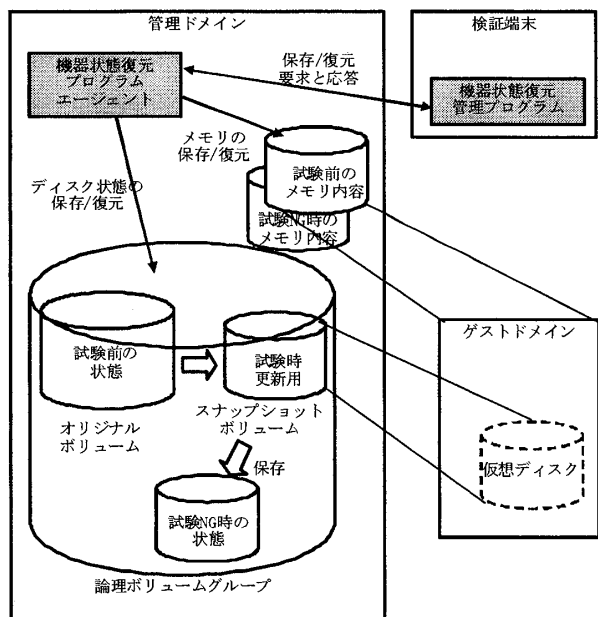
管理ドメイン

検証端末

機器状態復元プログラムエージェント

保存/復元要求と応答

機器状態復元管理プログラム

メモリの保存/復元

試験前のメモリ内容

試験NG時のメモリ内容

ディスク状態の保存/復元

試験前の状態

試験時更新用

ゲストドメイン

オリジナルボリューム

スナップショットボリューム

保存

仮想ディスク

試験NG時の状態

論理ボリュームグループ